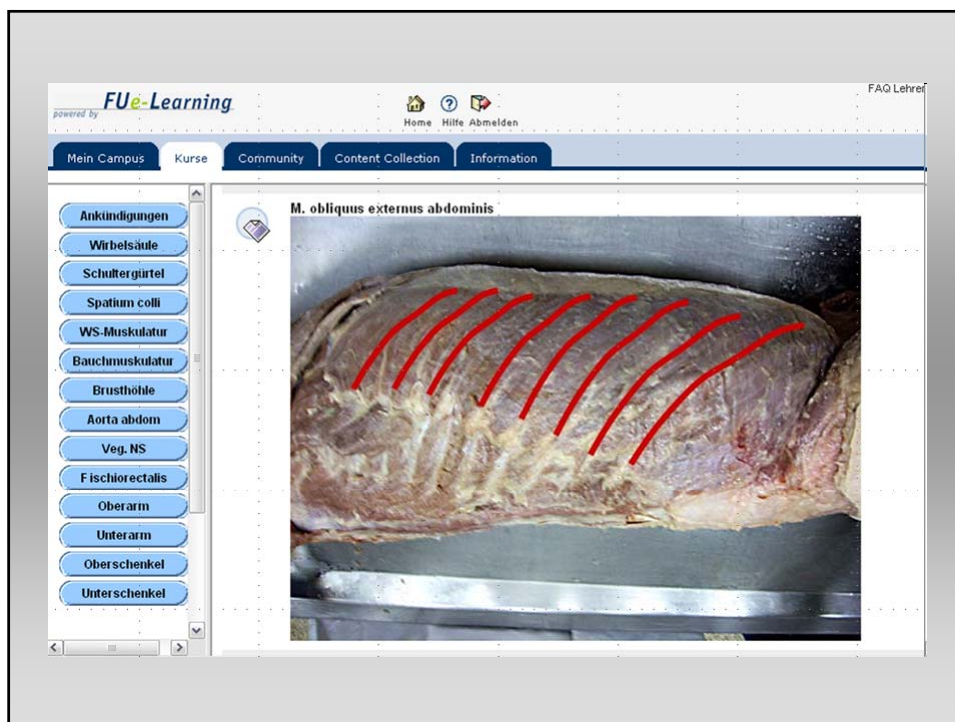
powered by FUe-Learning

Home Hilfe Abmelden

FAQ Lehrer

Mein Campus Kurse Community Content Collection Information

Ankündigungen
Wirbelsäule
Schultergürtel
Spatium colli
WS-Muskulatur
Bauchmuskulatur
Brusthöhle
Aorta abdom
Veg. NS
Fischiorectalis
Oberarm
Unterarm
Oberschenkel
Unterschenkel

M. obliquus externus abdominis